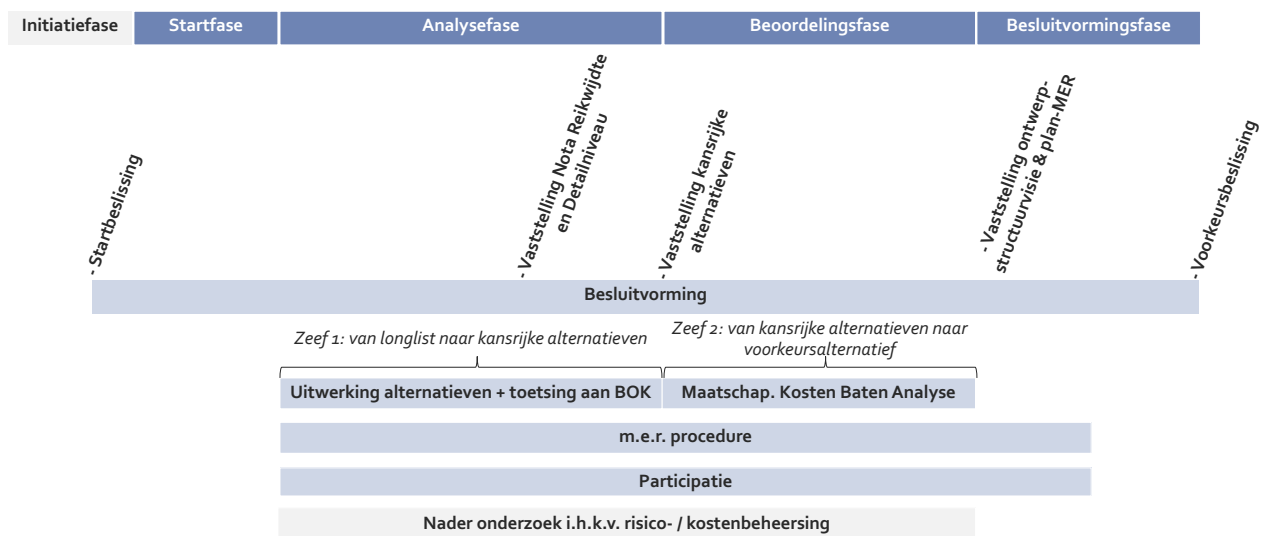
Initiatiefase Startfase Analysefase Beoordelingsfase Besluitvormingsfase

- Startbeslissing

- Vaststelling Nota Reikwijdte en Detailniveau

- Vaststelling kansrijke alternatieven

- Vaststelling ontwerp-structuurvisie & plan-MER

- Voorkeursbeslissing

Besluitvorming

Zeef 1: van longlist naar kansrijke alternatieven

Zeef 2: van kansrijke alternatieven naar voorkeursalternatief

Uitwerking alternatieven + toetsing aan BOK

Maatschap. Kosten Baten Analyse

m.e.r. procedure

Participatie

Nader onderzoek i.h.k.v. risico- / kostenbeheersing